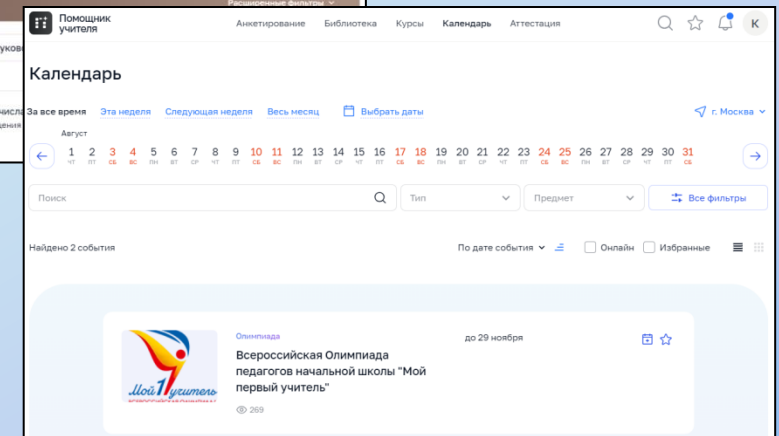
Расширенные фильтры

уков

числа
дения

Помощник учителя

Анкетирование Библиотека Курсы Календарь Аттестация

К

Календарь

За все время Эта неделя Следующая неделя Весь месяц Выбрать даты г. Москва

Август

| 1 | 2 | 3 | 4 | 5 | 6 | 7 | 8 | 9 | 10 | 11 | 12 | 13 | 14 | 15 | 16 | 17 | 18 | 19 | 20 | 21 | 22 | 23 | 24 | 25 | 26 | 27 | 28 | 29 | 30 | 31 |
|---|---|---|---|---|---|---|---|---|---|---|---|---|---|---|---|---|---|---|---|---|---|---|---|---|---|---|---|---|---|---|
| ЧТ | ПТ | СБ | ВС | ПН | ВТ | СР | ЧТ | ПТ | СБ | ВС | ПН | ВТ | СР | ЧТ | ПТ | СБ | ВС | ПН | ВТ | СР | ЧТ | ПТ | СБ | ВС | ПН | ВТ | СР | ЧТ | ПТ | СБ |

Поиск

Тип

Предмет

Все фильтры

Найдено 2 события

По дате события

Онлайн

Избранные

Олимпиада

до 29 ноября

Мой 1 учитель

Всероссийская Олимпиада педагогов начальной школы "Мой первый учитель"

269